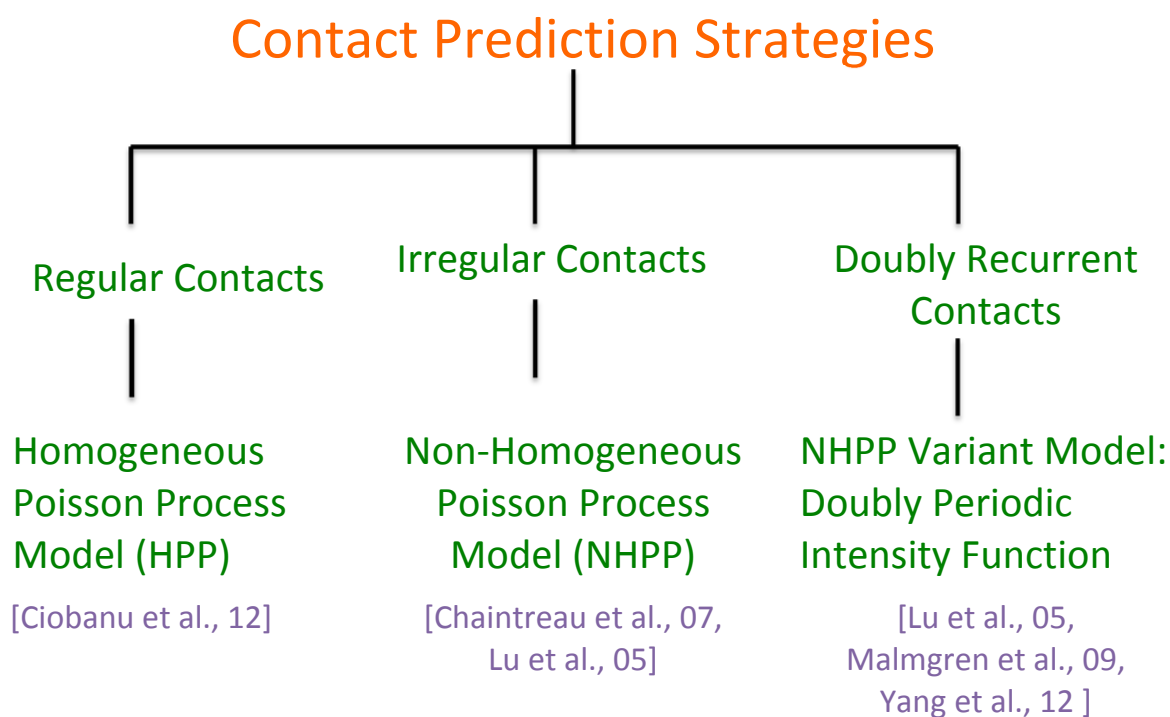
Contact Prediction Strategies

Regular Contacts

Homogeneous Poisson Process Model (HPP)

[Ciobanu et al., 12]

Irregular Contacts

Non-Homogeneous Poisson Process Model (NHPP)

[Chaintreau et al., 07, Lu et al., 05]

Doubly Recurrent Contacts

NHPP Variant Model: Doubly Periodic Intensity Function

[Lu et al., 05, Malmgren et al., 09, Yang et al., 12 ]